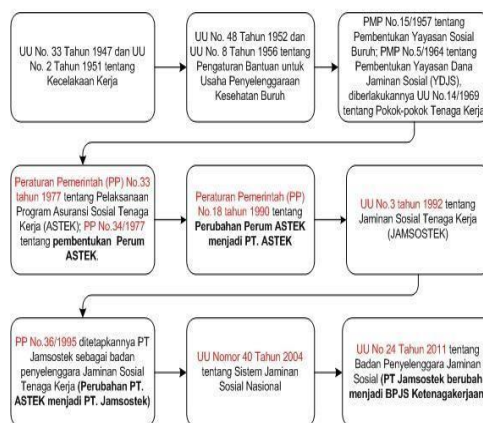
UU No. 33 Tahun 1947 dan UU No. 2 Tahun 1951 tentang Kecelakaan Kerja

UU No. 48 Tahun 1952 dan UU No. 8 Tahun 1956 tentang Pengaturan Bantuan untuk Usaha Penyelenggaraan Kesehatan Buruh

PMP No.15/1957 tentang Pembentukan Yayasan Sosial Buruh; PMP No.5/1964 tentang Pembentukan Yayasan Dana Jaminan Sosial (YDJS), diberlakukannya UU No.14/1969 tentang Pokok-pokok Tenaga Kerja

Peraturan Pemerintah (PP) No.33 tahun 1977 tentang Pelaksanaan Program Asuransi Sosial Tenaga Kerja (ASTEK); PP No.34/1977 tentang pembentukan Perum ASTEK.

Peraturan Pemerintah (PP) No.18 tahun 1990 tentang Perubahan Perum ASTEK menjadi PT. ASTEK

UU No.3 tahun 1992 tentang Jaminan Sosial Tenaga Kerja (JAMSOSTEK)

PP No.36/1995 ditetapkannya PT Jamsostek sebagai badan penyelenggara Jaminan Sosial Tenaga Kerja (Perubahan PT. ASTEK menjadi PT. Jamsostek)

UU Nomor 40 Tahun 2004 tentang Sistem Jaminan Sosial Nasional

UU No 24 Tahun 2011 tentang Badan Penyelenggara Jaminan Sosial (PT Jamsostek berubah menjadi BPJS Ketenagakerjaan)